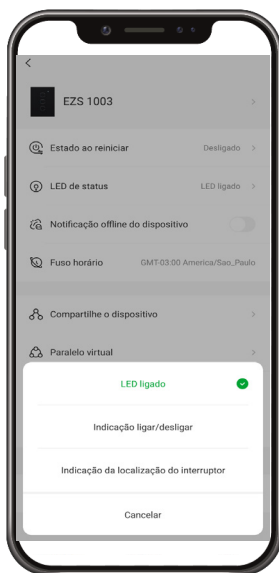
<

EZS 1003

Estado ao reiniciar Desligado

LED de status LED ligado

Notificação offline do dispositivo

Fuso horário GMT-03:00 America/Sao_Paulo

Compartilhe o dispositivo

Paralelo virtual

LED ligado

Indicação ligar/desligar

Indicação da localização do interruptor

Cancelar